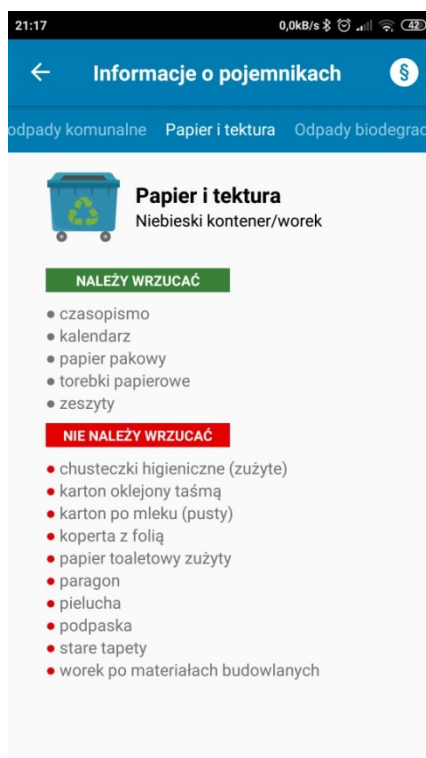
21:17

0,0kB/s 42

Informacje o pojemnikach

§

odpady komunalne Papier i tektura Odpady biodegrad

Papier i tektura
Niebieski kontener/worek

NALEŻY WRZUCAĆ

• czasopismo
• kalendarz
• papier pakowy
• torebki papierowe
• zeszyty

NIE NALEŻY WRZUCAĆ

• chusteczki higieniczne (zużyte)
• karton oklejony taśmą
• karton po mleku (pusty)
• koperta z folią
• papier toaletowy zużyty
• paragon
• pielucha
• podpaska
• stare tapety
• worek po materiałach budowlanych